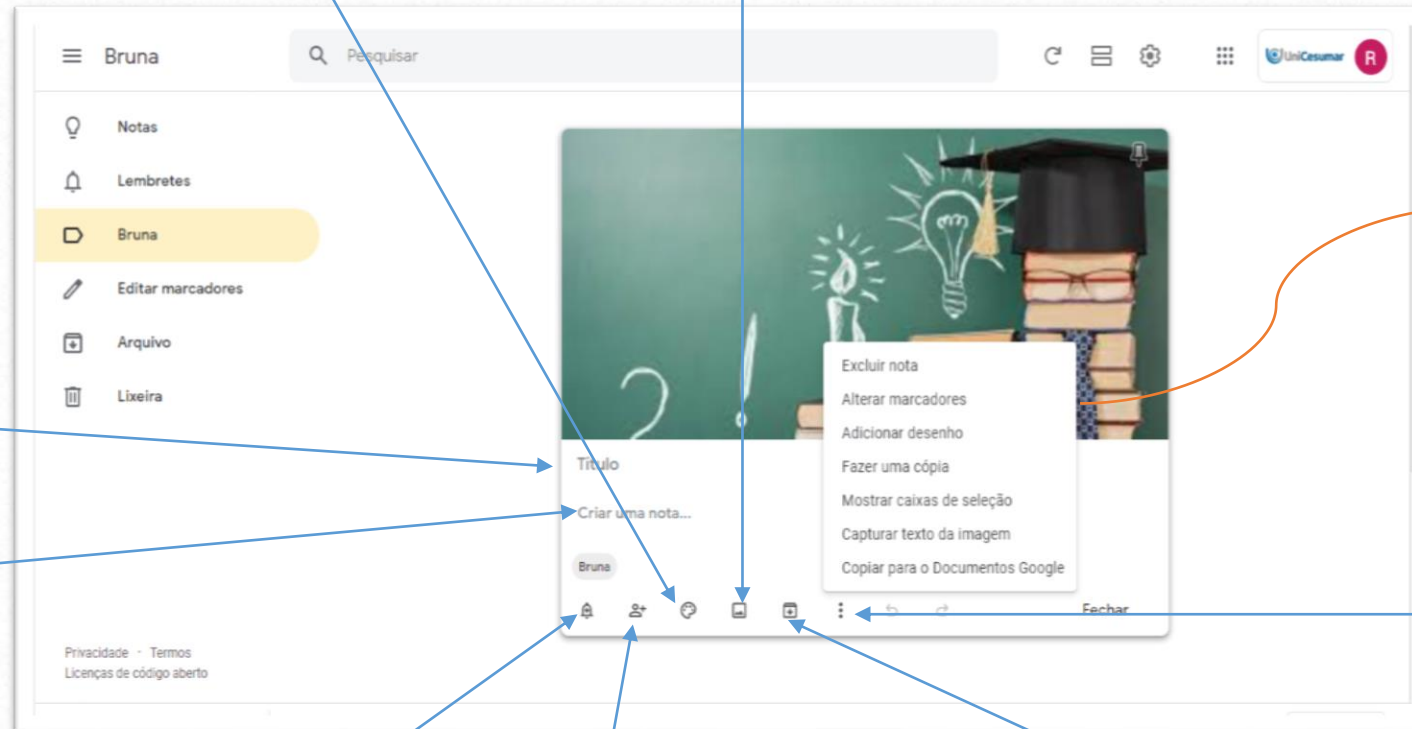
Bruna

Pesquisar

UniCesumar R

Notas

Lembretes

Bruna

Editar marcadores

Arquivo

Lixeira

Excluir nota

Alterar marcadores

Adicionar desenho

Fazer uma cópia

Mostrar caixas de seleção

Capturar texto da imagem

Copiar para o Documentos Google

Título

Criar uma nota...

Bruna

Fechar

Privacidade · Termos
Licenças de código aberto